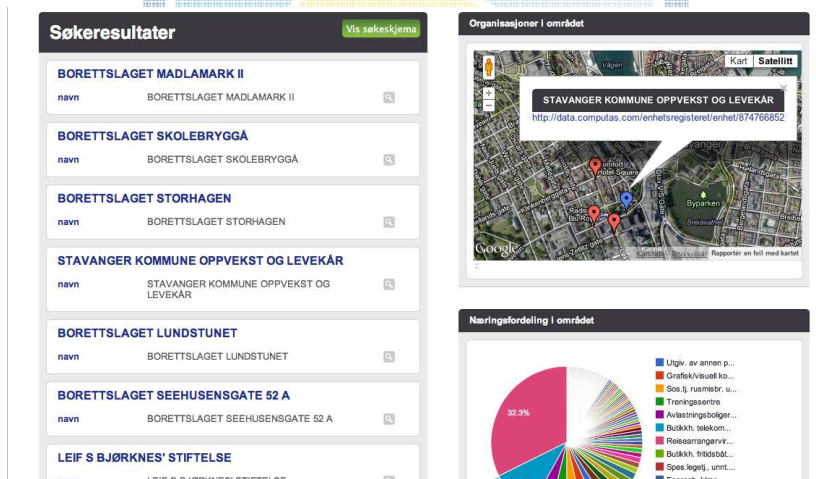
Søkeresultater

Vis søkeskjema

BORETTSLAGET MADLAMARK II
navn BORETTSLAGET MADLAMARK II

BORETTSLAGET SKOLEBRYGGÅ
navn BORETTSLAGET SKOLEBRYGGÅ

BORETTSLAGET STORHAGEN
navn BORETTSLAGET STORHAGEN

STAVANGER KOMMUNE OPPVEKST OG LEVEKÅR
navn STAVANGER KOMMUNE OPPVEKST OG LEVEKÅR

BORETTSLAGET LUNDSTUNET
navn BORETTSLAGET LUNDSTUNET

BORETTSLAGET SEEHUSENSGATE 52 A
navn BORETTSLAGET SEEHUSENSGATE 52 A

LEIF S BJØRKNES' STIFTELSE
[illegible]

Organisasjoner i området

Kart Satellitt

STAVANGER KOMMUNE OPPVEKST OG LEVEKÅR
http://data.computas.com/enhetsregisteret/enhet/874766852

Vågen
Comfort Hotel Square
Byparken
Breiavatnet
Stavanger
Google
Kartdata · Bruksvilkår Rapporter en feil med kartet

Næringsfordeling i området

32.3%

Utgiv. av annen p...
Grafisk/visuell ko...
Sos.tj. rusmisbr. u...
Treningssentre
Avlastningsboliger...
Butikkh. telekom...
Reisearrangørvir...
Butikkh. fritidsbåt...
Spes.legetj. unnt....
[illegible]